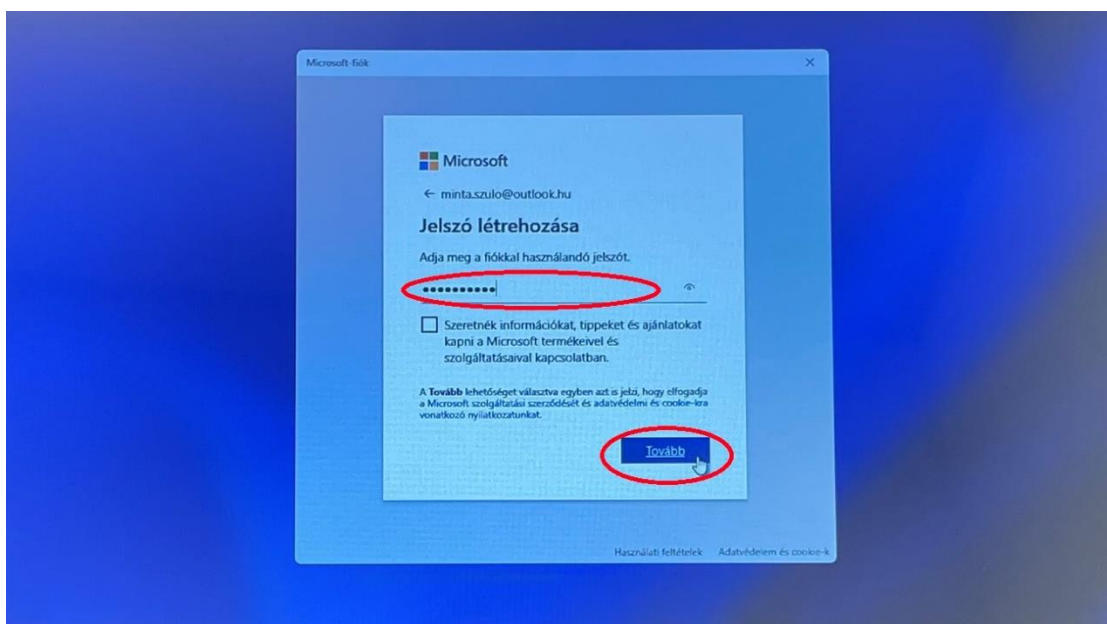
Microsoft-fiók

×

Microsoft

← minta.szulo@outlook.hu

Jelszó létrehozása

Adja meg a fiókkal használandó jelszót.

•••••••••••

Szeretnék információkat, tippeket és ajánlatokat kapni a Microsoft termékeivel és szolgáltatásaival kapcsolatban.

A Tovább lehetőséget választva egyben azt is jelzi, hogy elfogadja a Microsoft szolgáltatási szerződését és adatvédelmi és cookie-kra vonatkozó nyilatkozatunkat.

Tovább

Használati feltételek Adatvédelem és cookie-k